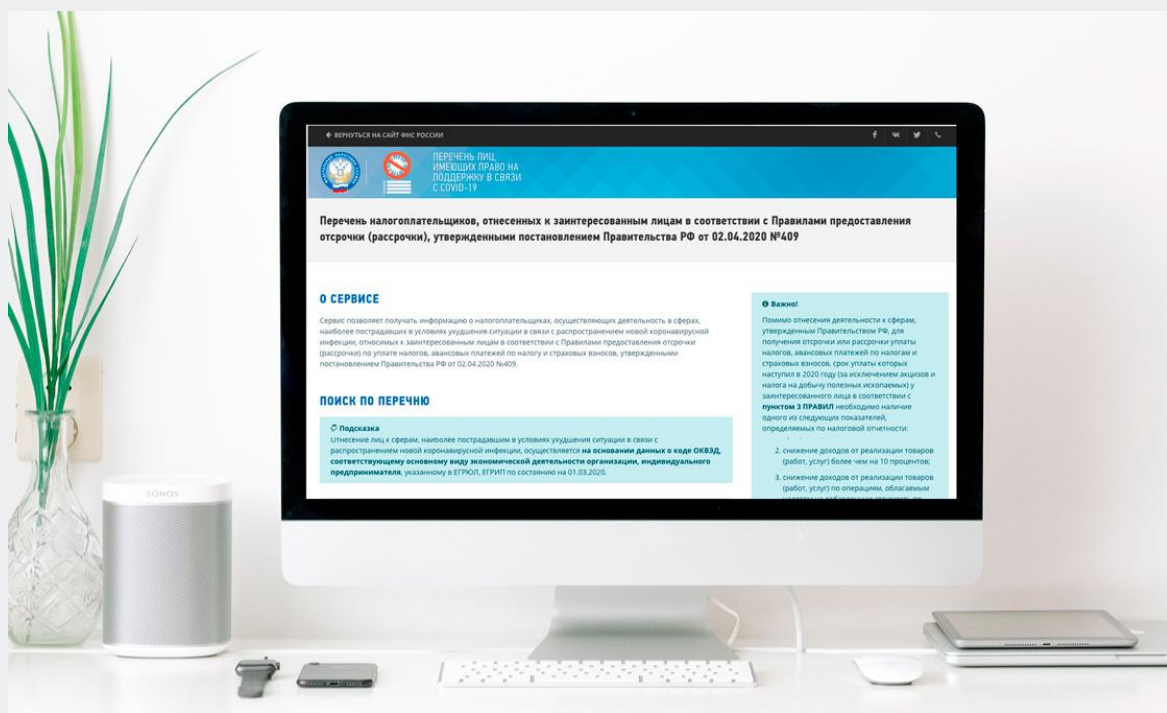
← ВЕРНУТЬСЯ НА САЙТ ФНС РОССИИ

ПЕРЕЧЕНЬ ЛИЦ, ИМЕЮЩИХ ПРАВО НА ПОДДЕРЖКУ В СВЯЗИ С COVID-19

Перечень налогоплательщиков, отнесенных к заинтересованным лицам в соответствии с Правилами предоставления отсрочки (рассрочки), утвержденными постановлением Правительства РФ от 02.04.2020 №409

О СЕРВИСЕ

Сервис позволяет получать информацию о налогоплательщиках, осуществляющих деятельность в сферах, наиболее пострадавших в условиях ухудшения ситуации в связи с распространением новой коронавирусной инфекции, относимых к заинтересованным лицам в соответствии с Правилами предоставления отсрочки (рассрочки) по уплате налогов, авансовых платежей по налогу и страховых взносов, утвержденными постановлением Правительства РФ от 02.04.2020 №409.

ПОИСК ПО ПЕРЕЧНЮ

Подсказка
Отнесение лиц к сферам, наиболее пострадавшим в условиях ухудшения ситуации в связи с распространением новой коронавирусной инфекции, осуществляется на основании данных о коде ОКВЭД, соответствующему основному виду экономической деятельности организации, индивидуального предпринимателя, указанному в ЕГРЮЛ, ЕГРИП по состоянию на 01.03.2020.

Важно!
Помимо отнесения деятельности к сферам, утвержденным Правительством РФ, для получения отсрочки или рассрочки уплаты налогов, авансовых платежей по налогам и страховых взносов, срок уплаты которых наступил в 2020 году (за исключением акцизов и налога на добычу полезных ископаемых) у заинтересованного лица в соответствии с пунктом 3 ПРАВИЛ необходимо наличие одного из следующих показателей, определяемых по налоговой отчетности:

2. снижение доходов от реализации товаров (работ, услуг) более чем на 10 процентов;

3. снижение доходов от реализации товаров (работ, услуг) по операциям, облагаемым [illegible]

SONOS